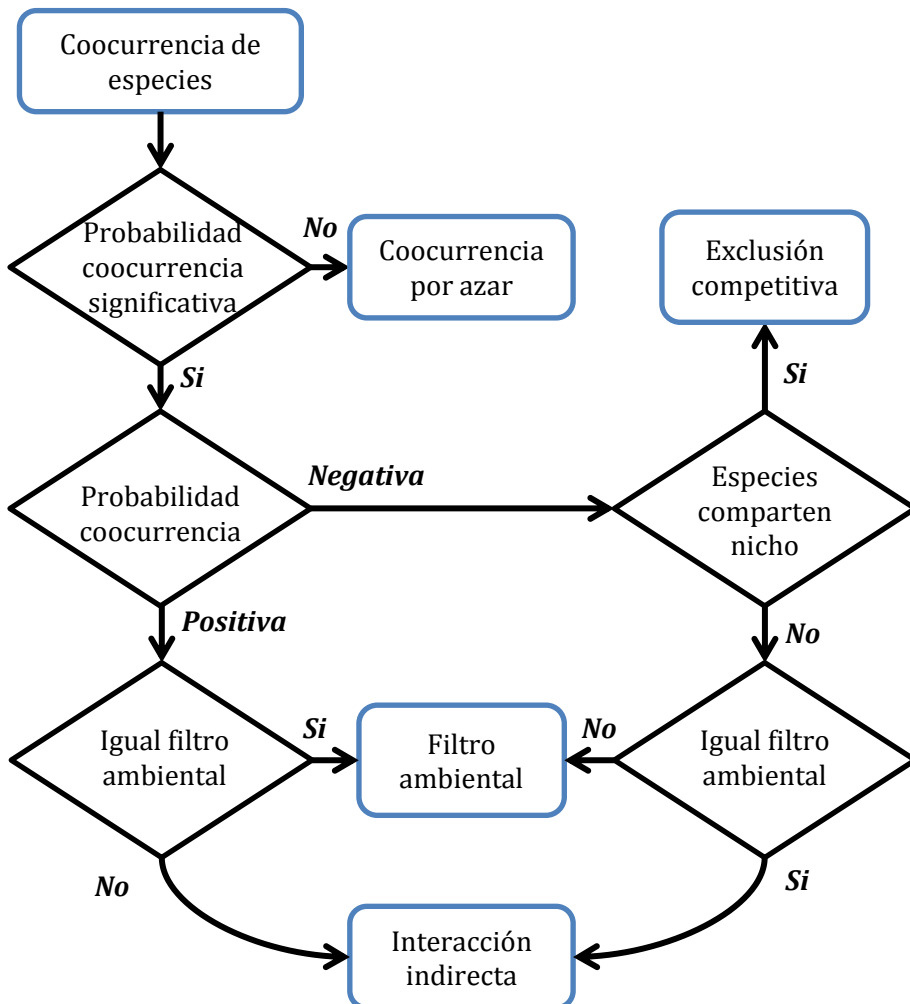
Coocurrencia de especies

Probabilidad coocurrencia significativa

No

Coocurrencia por azar

Exclusión competitiva

Si

Si

Probabilidad coocurrencia

Negativa

Especies comparten nicho

Positiva

No

Igual filtro ambiental

Si

Filtro ambiental

No

Igual filtro ambiental

No

Si

Interacción indirecta